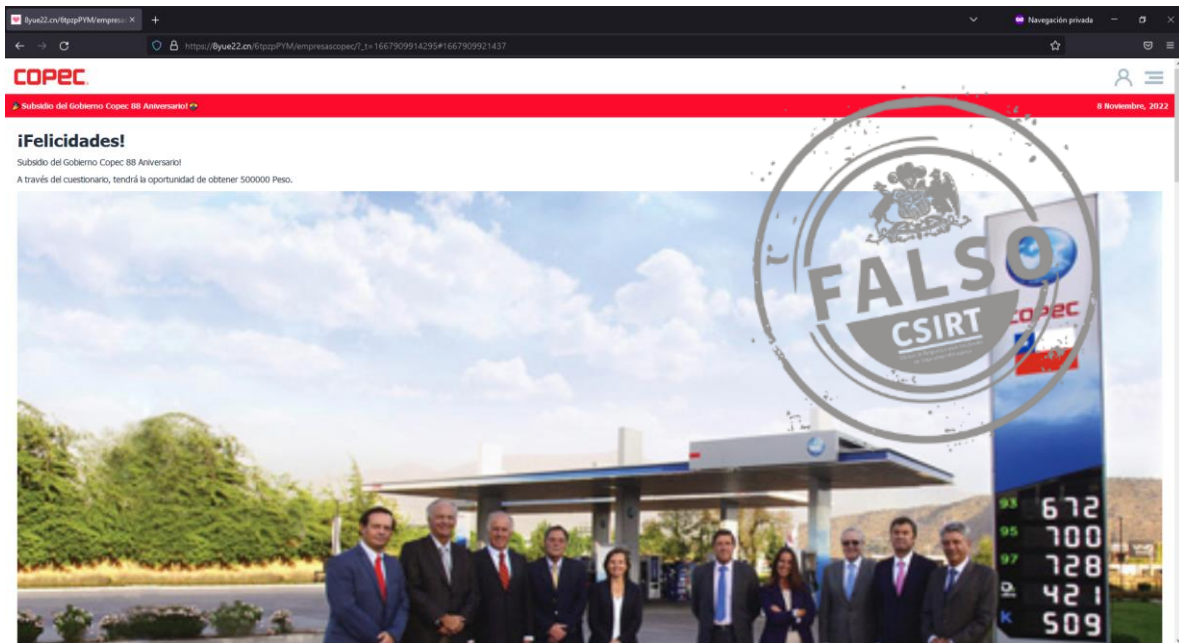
8yue22.cn/6tpzpPYM/empresa ×
Navegación privada
https://8yue22.cn/6tpzpPYM/empresascopec/?_t=1667909914295#1667909921437

COPEC

Subsidio del Gobierno Copec 88 Aniversario!
8 Noviembre, 2022

¡Felicidades!

Subsidio del Gobierno Copec 88 Aniversario!

A través del cuestionario, tendrá la oportunidad de obtener 500000 Peso.

FALSO
CSIRT

copec

93 672
95 700
97 728
421
K 509